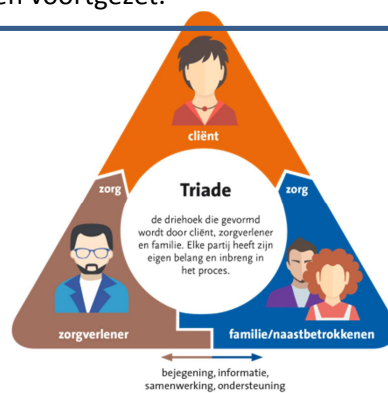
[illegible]en voortgezet.

cliënt

zorg

zorg

Triade

de driehoek die gevormd wordt door cliënt, zorgverlener en familie. Elke partij heeft zijn eigen belang en inbreng in het proces.

zorgverlener

familie/naastbetrokkenen

bejegening, informatie, samenwerking, ondersteuning